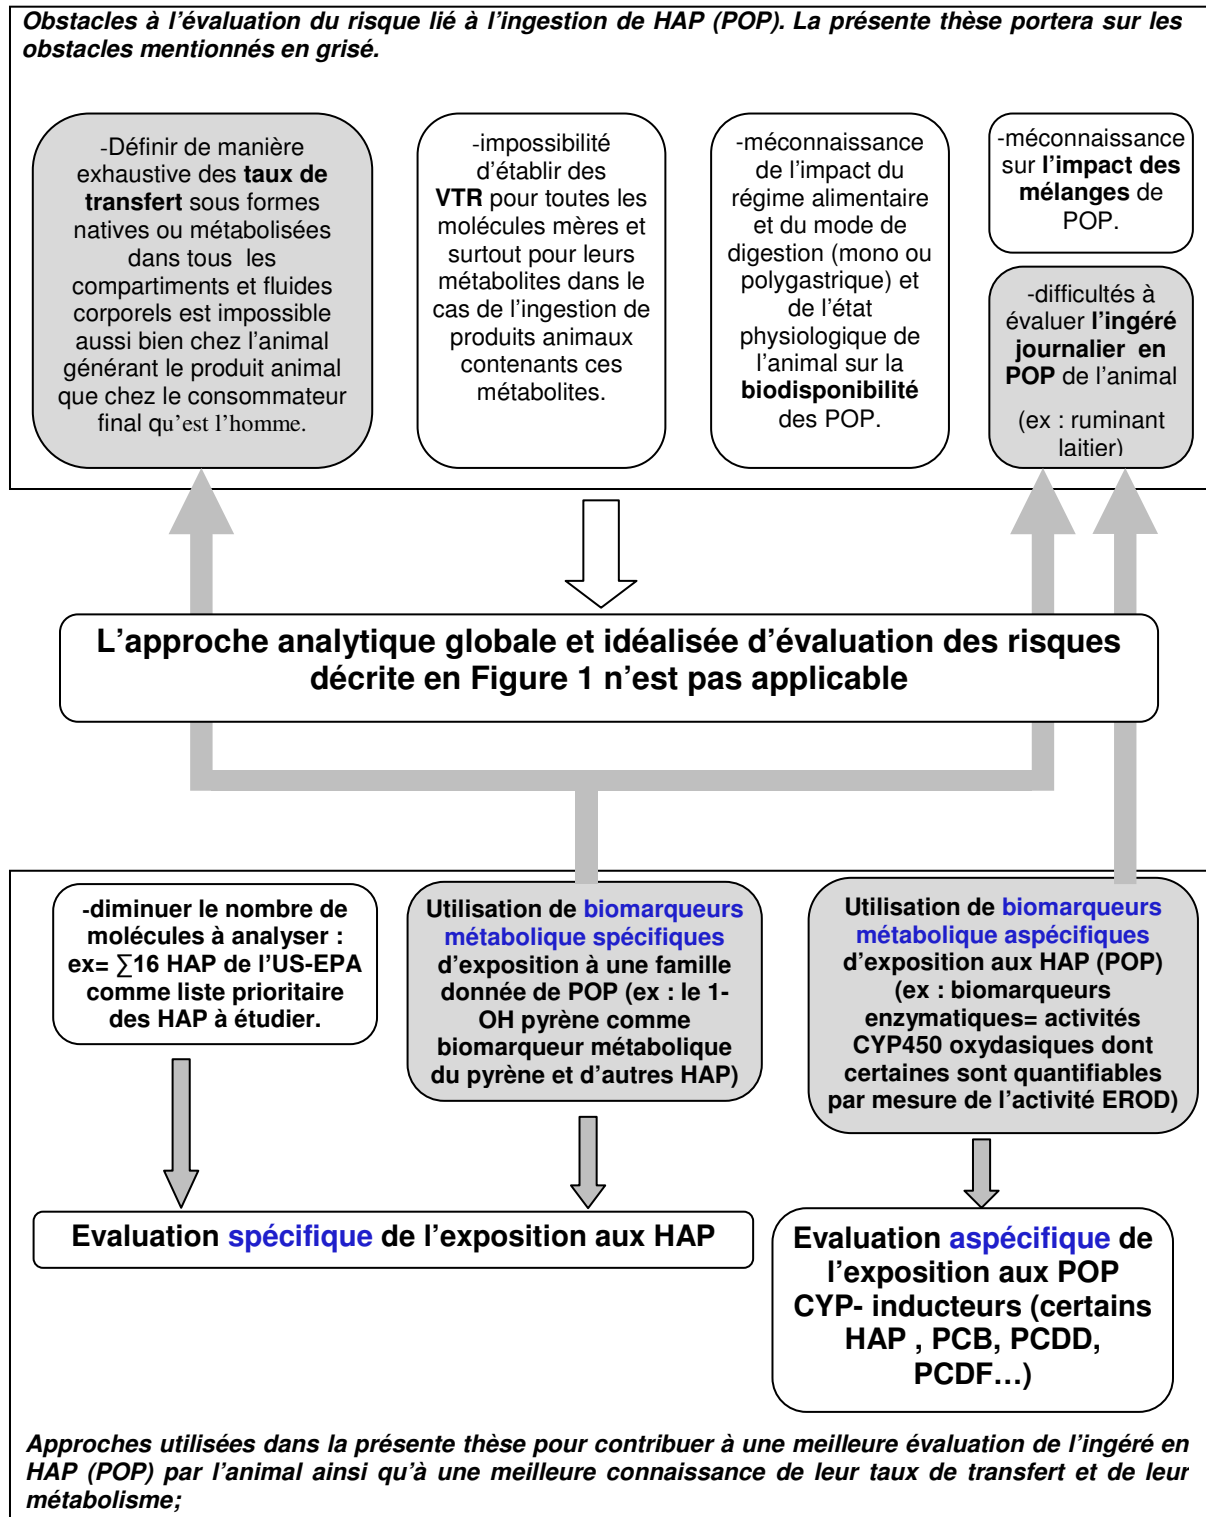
Obstacles à l'évaluation du risque lié à l'ingestion de HAP (POP). La présente thèse portera sur les obstacles mentionnés en grisé.

-Définir de manière exhaustive des taux de transfert sous formes natives ou métabolisées dans tous les compartiments et fluides corporels est impossible aussi bien chez l'animal générant le produit animal que chez le consommateur final qu'est l'homme.

-impossibilité d'établir des VTR pour toutes les molécules mères et surtout pour leurs métabolites dans le cas de l'ingestion de produits animaux contenants ces métabolites.

-méconnaissance de l'impact du régime alimentaire et du mode de digestion (mono ou polygastrique) et de l'état physiologique de l'animal sur la biodisponibilité des POP.

-méconnaissance sur l'impact des mélanges de POP.

-difficultés à évaluer l'ingéré journalier en POP de l'animal

(ex : ruminant laitier)

L'approche analytique globale et idéalisée d'évaluation des risques décrite en Figure 1 n'est pas applicable

-diminuer le nombre de molécules à analyser : ex= ∑16 HAP de l'US-EPA comme liste prioritaire des HAP à étudier.

Utilisation de biomarqueurs métabolique spécifiques d'exposition à une famille donnée de POP (ex : le 1-OH pyrène comme biomarqueur métabolique du pyrène et d'autres HAP)

Utilisation de biomarqueurs métabolique aspécifiques d'exposition aux HAP (POP) (ex : biomarqueurs enzymatiques= activités CYP450 oxydasiques dont certaines sont quantifiables par mesure de l'activité EROD)

Evaluation spécifique de l'exposition aux HAP

Evaluation aspécifique de l'exposition aux POP CYP- inducteurs (certains HAP , PCB, PCDD, PCDF…)

Approches utilisées dans la présente thèse pour contribuer à une meilleure évaluation de l'ingéré en HAP (POP) par l'animal ainsi qu'à une meilleure connaissance de leur taux de transfert et de leur métabolisme;